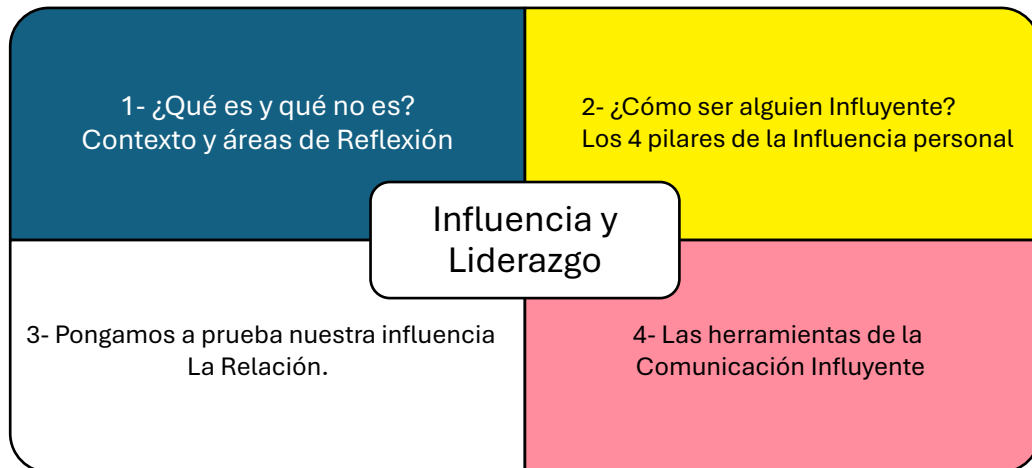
1- ¿Qué es y qué no es?
Contexto y áreas de Reflexión

2- ¿Cómo ser alguien Influyente?
Los 4 pilares de la Influencia personal

Influencia y Liderazgo

3- Pongamos a prueba nuestra influencia
La Relación.

4- Las herramientas de la
Comunicación Influyente